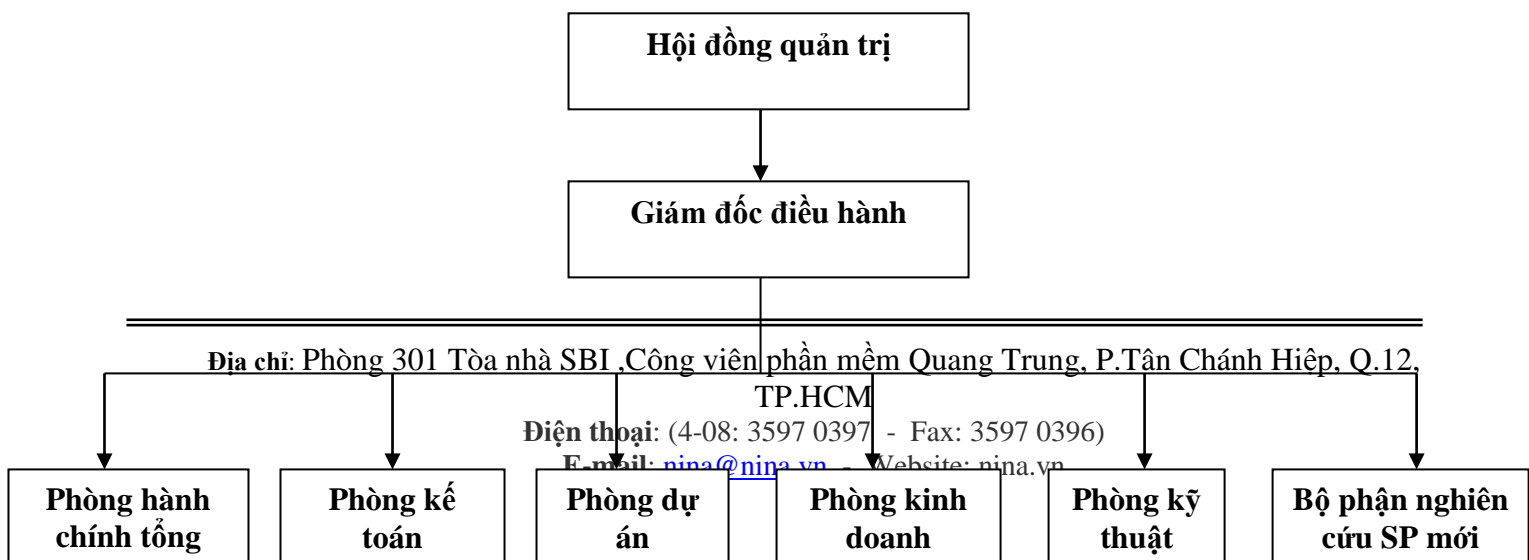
Hội đồng quản trị

Giám đốc điều hành

Địa chỉ: Phòng 301 Tòa nhà SBI ,Công viên phần mềm Quang Trung, P.Tân Chánh Hiệp, Q.12, TP.HCM

Điện thoại: (4-08: 3597 0397 - Fax: 3597 0396)

E-mail: nina@nina.vn - Website: nina.vn

Phòng hành chính tổng

Phòng kế toán

Phòng dự án

Phòng kinh doanh

Phòng kỹ thuật

Bộ phận nghiên cứu SP mới